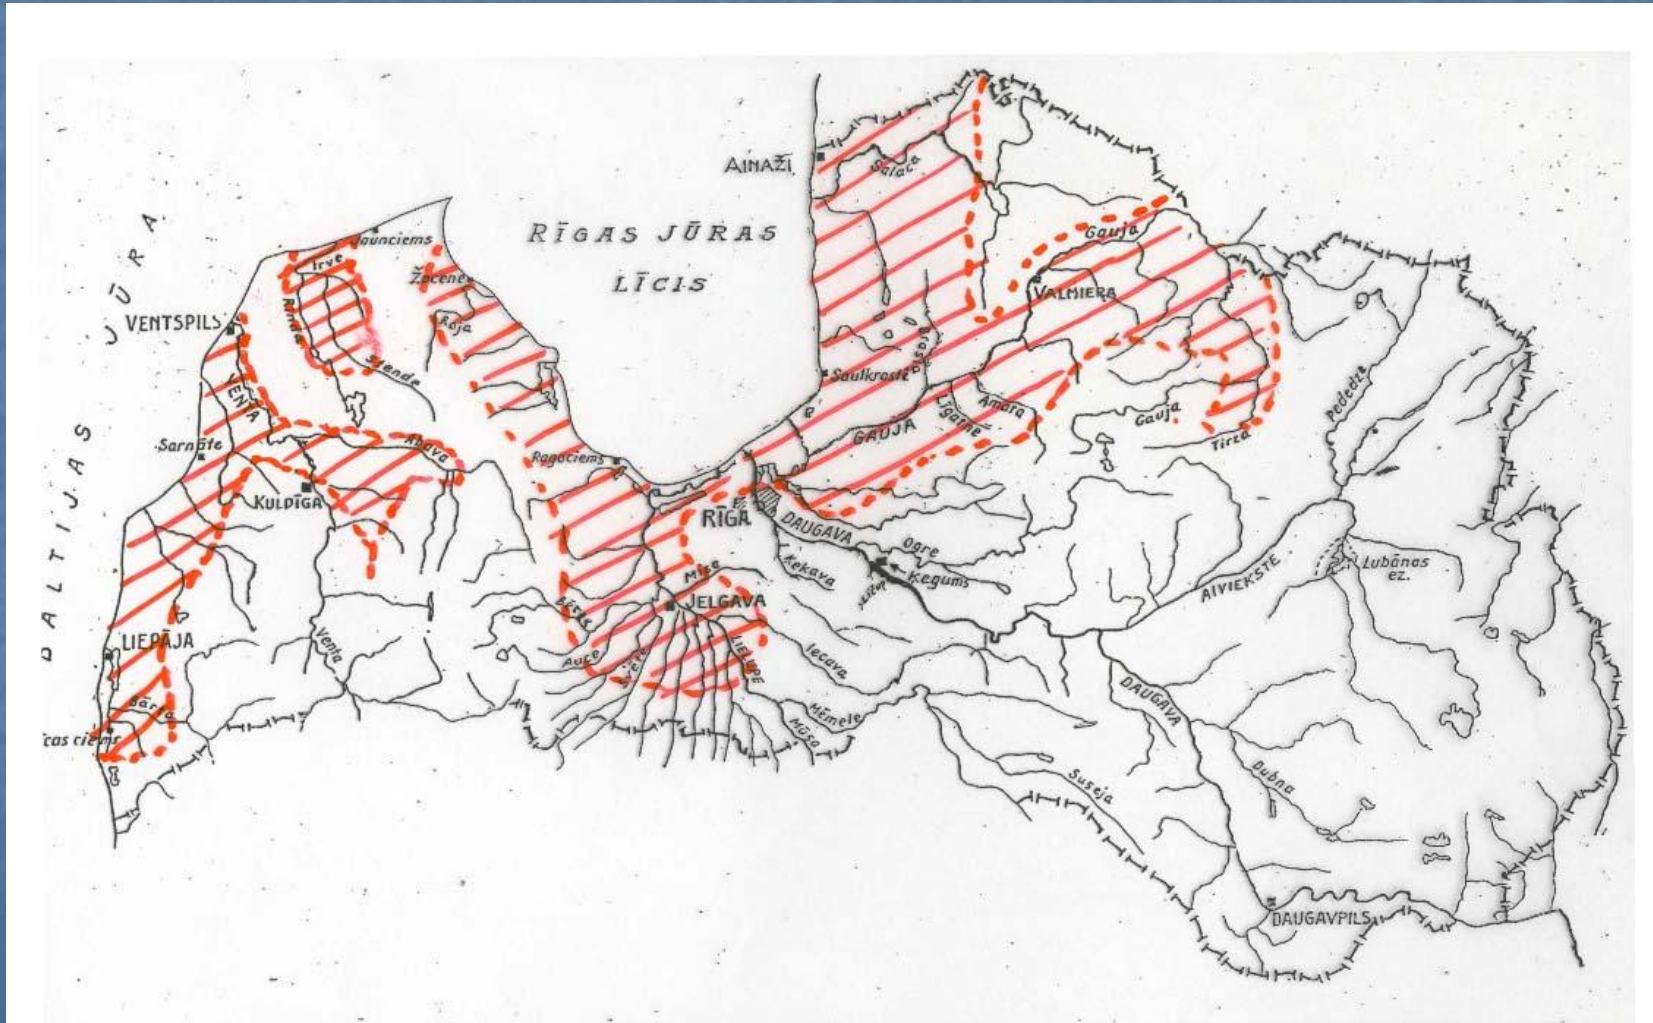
BALTIJAS JŪRA

RĪGAS JŪRAS LĪCIS

AINAŽI
Salaca
Jaunciems
Irve
Rinda
Žocene
Roja
Stende
VENTSPILS
VENTA
Sarnate
Abava
KULDĪGA
LIEPĀJA
Venta
Bārta
...cas ciems
Ragaciems
RĪGA
Mise
JELGAVA
Bērze
Auce
Svēte
LIELUPE
Iecava
Mēmele
Mūsa
Saulkrasti
Gauja
VALMIERA
Līgatne
Amata
GAUJA
Gauja
Tirza
Pededze
DAUGAVA
Ķekava
Ogre
Ķegums
Lubānas ez.
AIVIEKSTE
DAUGAVA
Dubna
Suseja
DAUGAVPILS